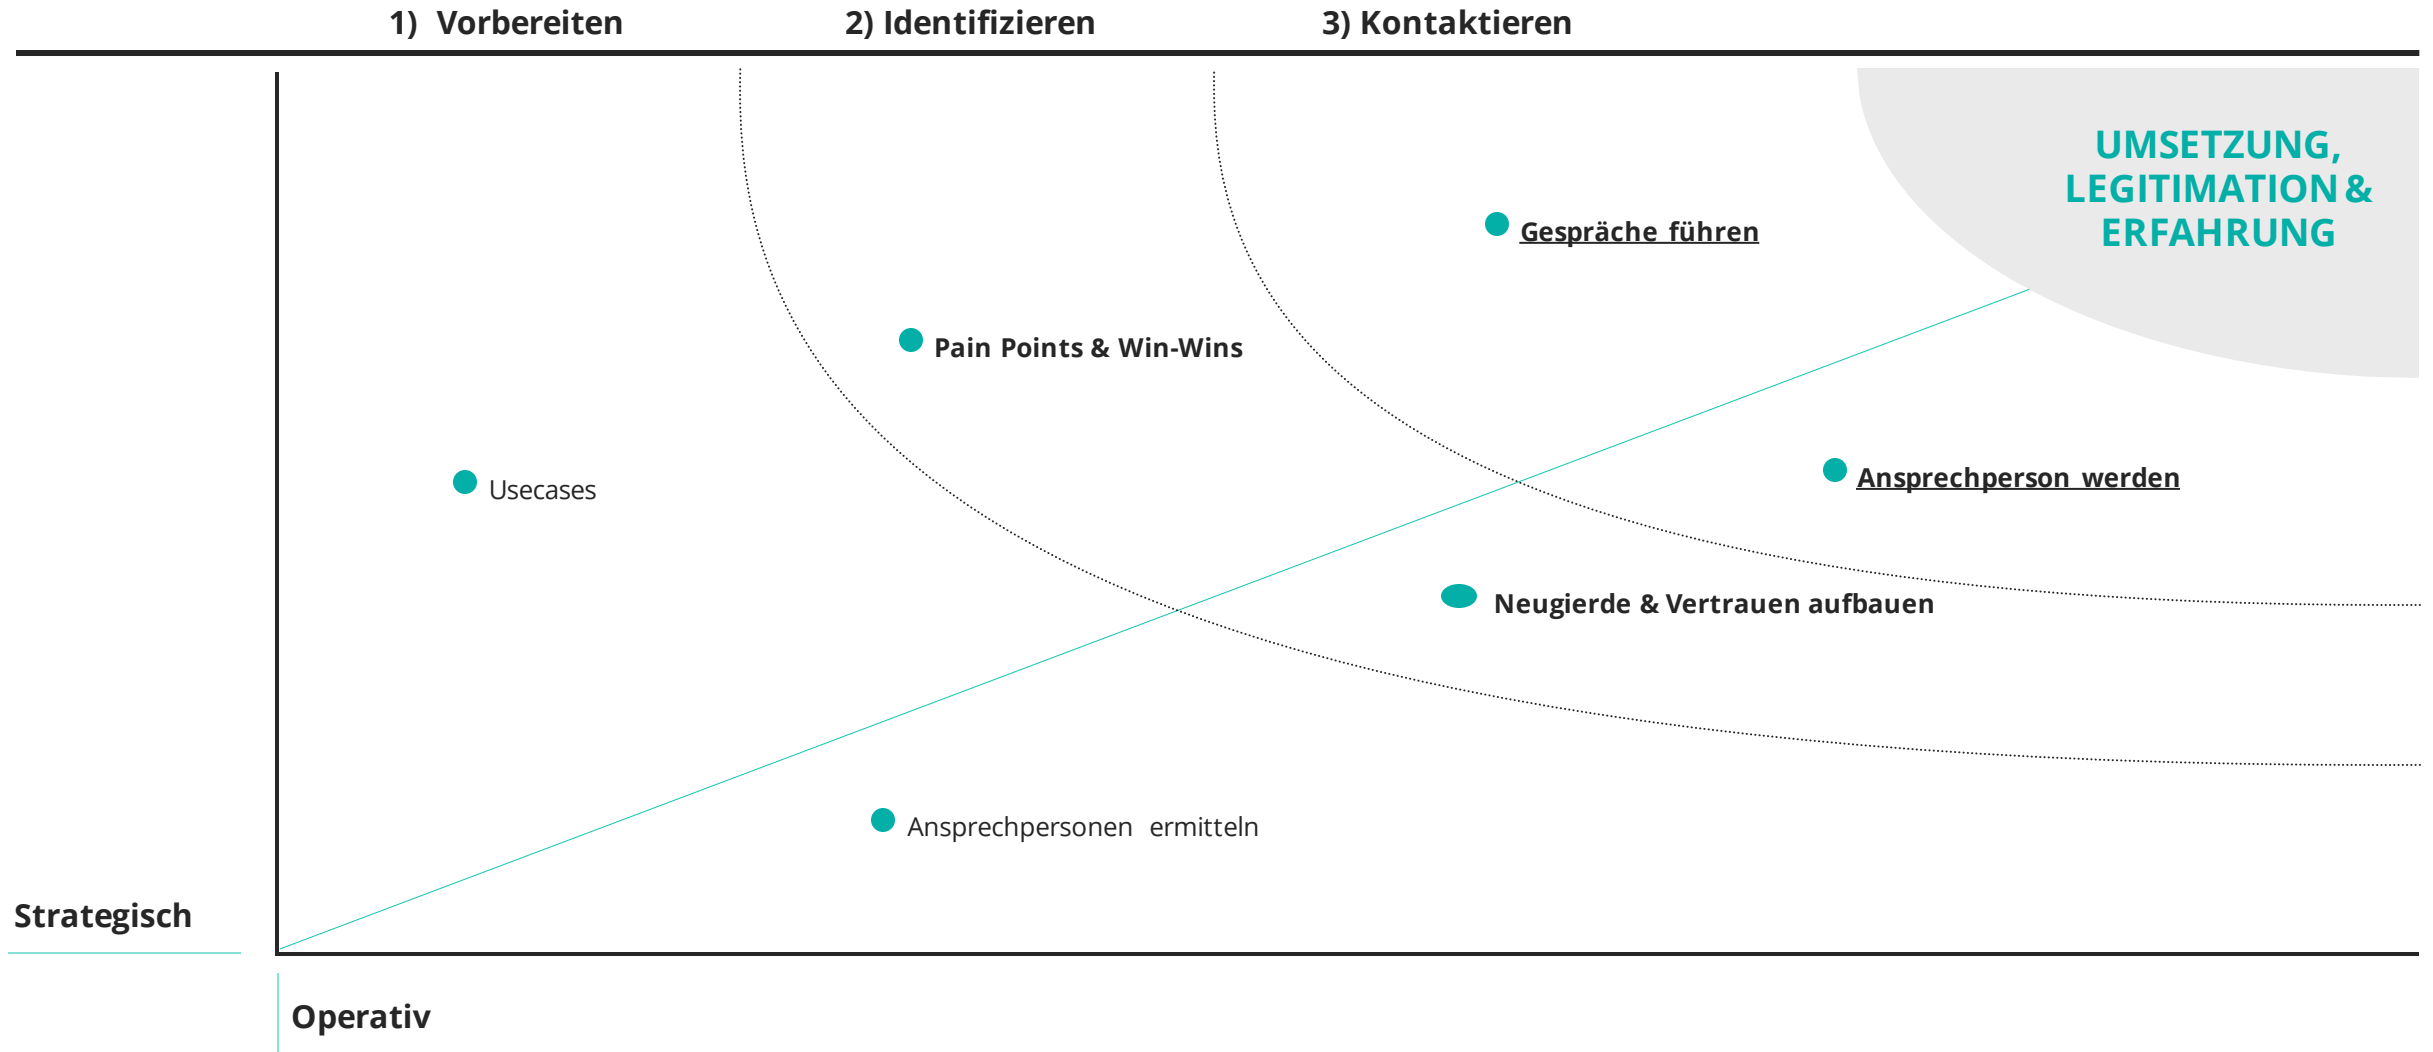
1) Vorbereiten
2) Identifizieren
3) Kontaktieren

UMSETZUNG, LEGITIMATION & ERFAHRUNG

Gespräche führen

Pain Points & Win-Wins

Usecases

Ansprechperson werden

Neugierde & Vertrauen aufbauen

Ansprechpersonen ermitteln

Strategisch

Operativ